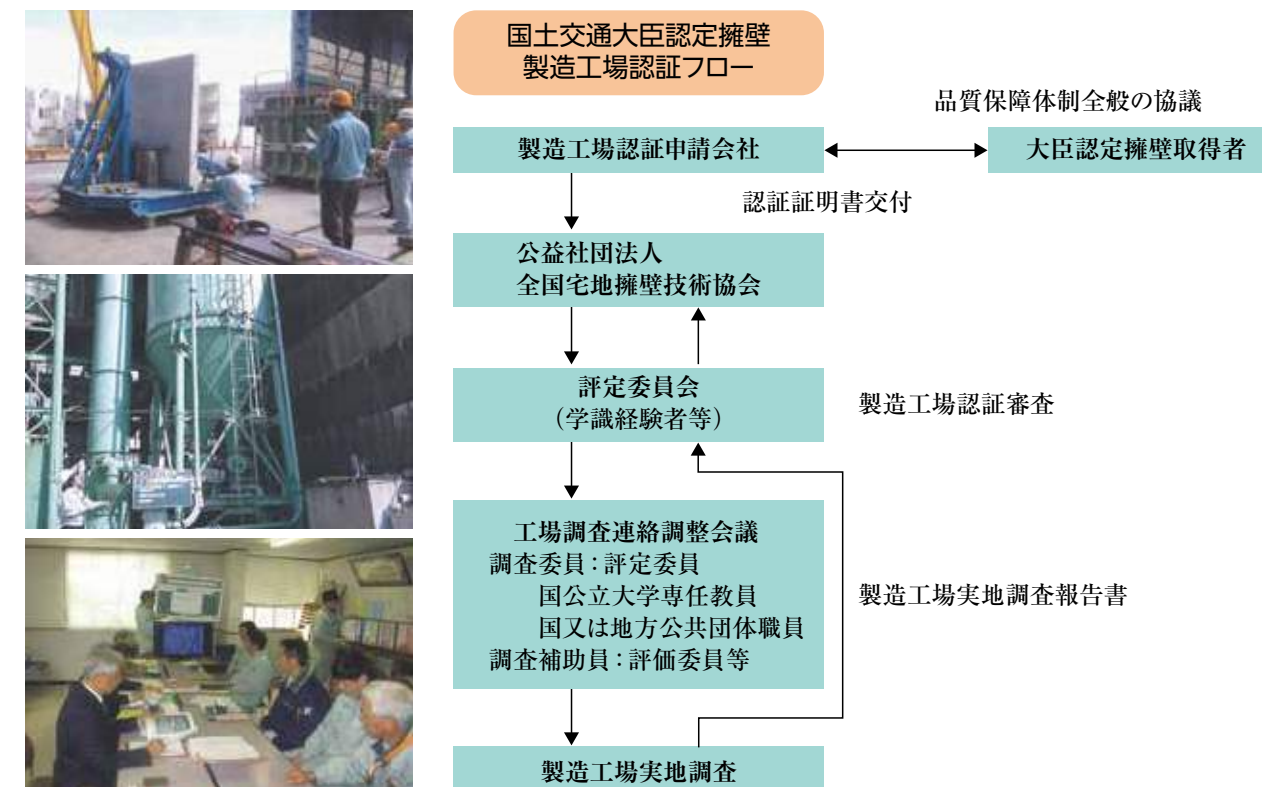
国土交通大臣認定擁壁
製造工場認証フロー

品質保障体制全般の協議

製造工場認証申請会社

大臣認定擁壁取得者

認証証明書交付

公益社団法人
全国宅地擁壁技術協会

評定委員会
（学識経験者等）

製造工場認証審査

工場調査連絡調整会議
調査委員：評定委員
国公立大学専任教員
国又は地方公共団体職員
調査補助員：評価委員等

製造工場実地調査報告書

製造工場実地調査